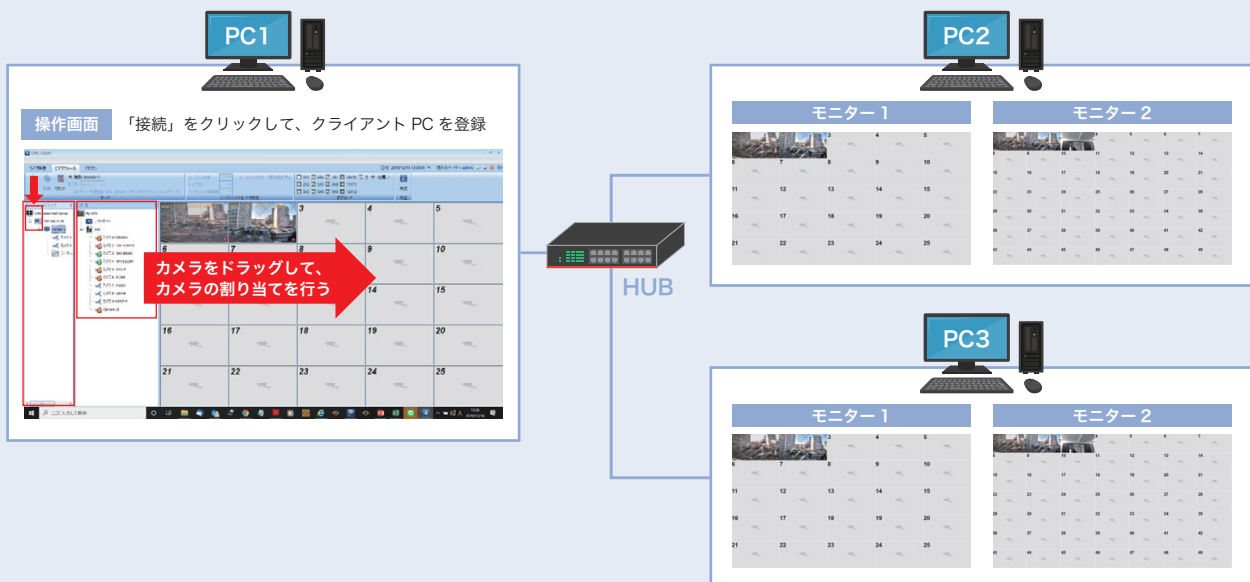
PC1

操作画面 「接続」をクリックして、クライアント PC を登録

3 4 5

6 7 9 10

カメラをドラッグして、
カメラの割り当てを行う

14 15

16 17 18 19 20

21 22 23 24 25

HUB

PC2

モニター 1

3 4 5
6 7 8 9 10
11 12 13 14 15
16 17 18 19 20
21 22 23 24 25

モニター 2

PC3

モニター 1

3 4 5
6 7 8 9 10
11 12 13 14 15
16 17 18 19 20
21 22 23 24 25

モニター 2